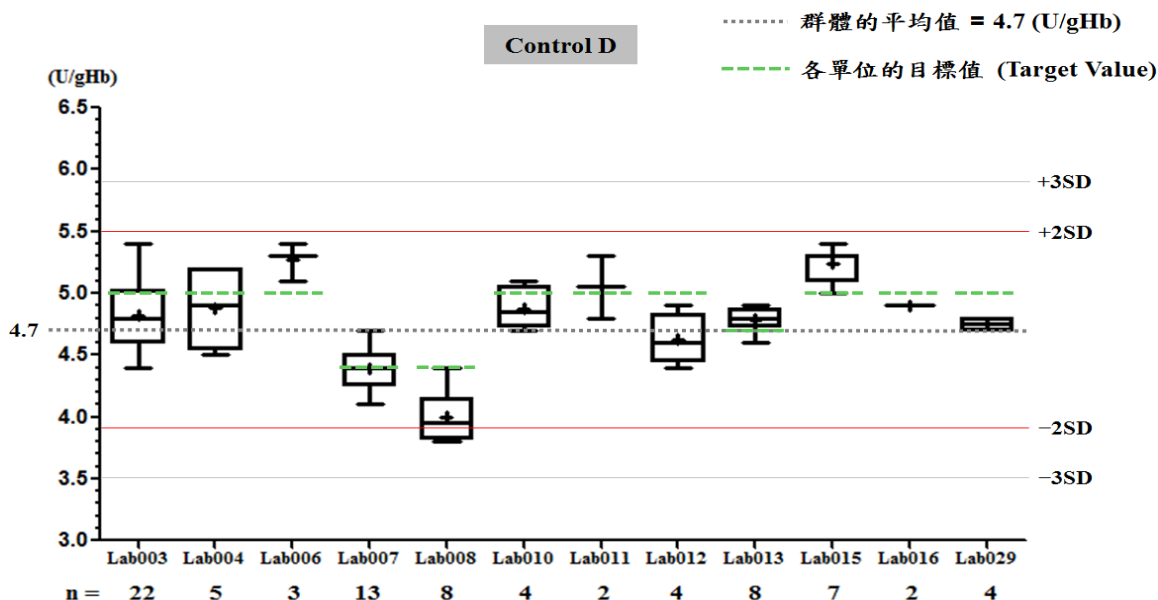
Control D

群體的平均值 = 4.7 (U/gHb)

各單位的目標值 (Target Value)

(U/gHb)

6.5
6.0
5.5
5.0
4.7
4.5
4.0
3.5
3.0

+3SD
+2SD
−2SD
−3SD

| | Lab003 | Lab004 | Lab006 | Lab007 | Lab008 | Lab010 | Lab011 | Lab012 | Lab013 | Lab015 | Lab016 | Lab029 |
|---|---|---|---|---|---|---|---|---|---|---|---|---|
| n = | 22 | 5 | 3 | 13 | 8 | 4 | 2 | 4 | 8 | 7 | 2 | 4 |